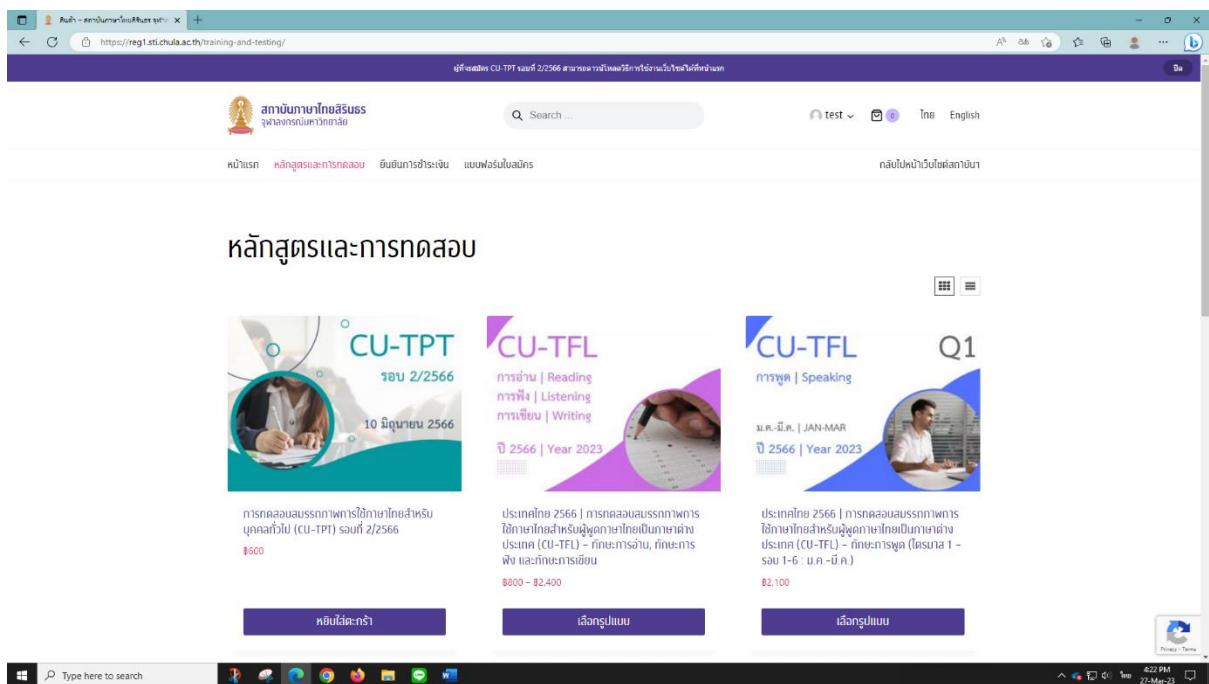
สินค้า – สถาบันภาษาไทยสิรินธร จุฬาฯ

https://reg1.sti.chula.ac.th/training-and-testing/

ผู้ที่จะสมัคร CU-TPT รอบที่ 2/2566 สามารถดาวน์โหลดวิธีการใช้งานเว็บไซต์ได้ที่หน้าแรก

ปิด

สถาบันภาษาไทยสิรินธร
จุฬาลงกรณ์มหาวิทยาลัย

Search ...

test

0

ไทย English

หน้าแรก หลักสูตรและการทดสอบ ยืนยันการชำระเงิน แบบฟอร์มใบสมัคร

กลับไปหน้าเว็บไซต์สถาบันฯ

หลักสูตรและการทดสอบ

CU-TPT
รอบ 2/2566
10 มิถุนายน 2566

CU-TFL
การอ่าน | Reading
การฟัง | Listening
การเขียน | Writing
ปี 2566 | Year 2023

CU-TFL
Q1
การพูด | Speaking
ม.ค.-มี.ค. | JAN-MAR
ปี 2566 | Year 2023

การทดสอบสมรรถภาพการใช้ภาษาไทยสำหรับบุคคลทั่วไป (CU-TPT) รอบที่ 2/2566
฿600

หยิบใส่ตะกร้า

ประเภทไทย 2566 | การทดสอบสมรรถภาพการใช้ภาษาไทยสำหรับผู้พูดภาษาไทยเป็นภาษาต่างประเทศ (CU-TFL) – ทักษะการอ่าน, ทักษะการฟัง และทักษะการเขียน
฿800 – ฿2,400

เลือกรูปแบบ

ประเภทไทย 2566 | การทดสอบสมรรถภาพการใช้ภาษาไทยสำหรับผู้พูดภาษาไทยเป็นภาษาต่างประเทศ (CU-TFL) – ทักษะการพูด (ไตรมาส 1 – รอบ 1-6 : ม.ค.-มี.ค.)
฿2,100

เลือกรูปแบบ

Privacy - Terms

Type here to search

ไทย 4:22 PM 27-Mar-23